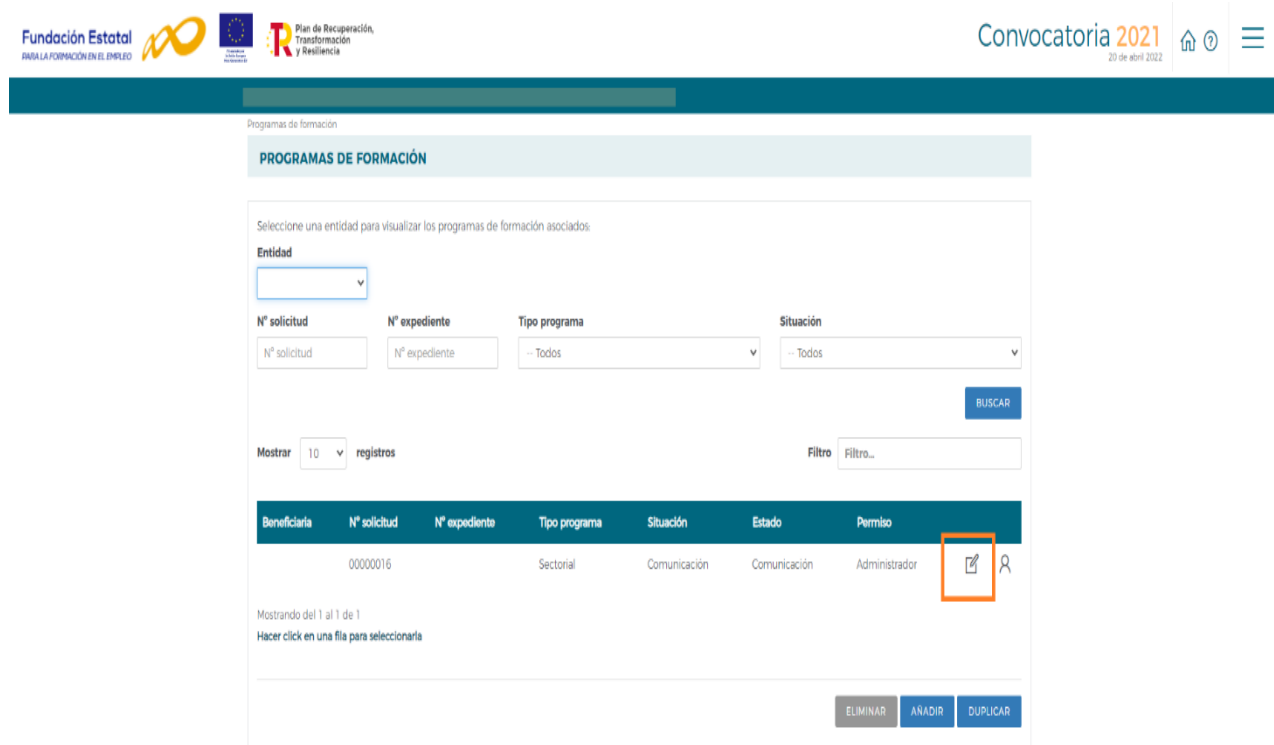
Fundación Estatal
PARA LA FORMACIÓN EN EL EMPLEO

Plan de Recuperación, Transformación y Resiliencia

Convocatoria 2021
20 de abril 2022

Programas de formación

PROGRAMAS DE FORMACIÓN

Seleccione una entidad para visualizar los programas de formación asociados:

Entidad

Nº solicitud
Nº solicitud

Nº expediente
Nº expediente

Tipo programa
-- Todos

Situación
-- Todos

BUSCAR

Mostrar 10 registros

Filtro Filtro...

| Beneficiaria | Nº solicitud | Nº expediente | Tipo programa | Situación | Estado | Permiso |
|---|---|---|---|---|---|---|
| | 00000016 | | Sectorial | Comunicación | Comunicación | Administrador |

Mostrando del 1 al 1 de 1
Hacer click en una fila para seleccionarla

ELIMINAR AÑADIR DUPLICAR